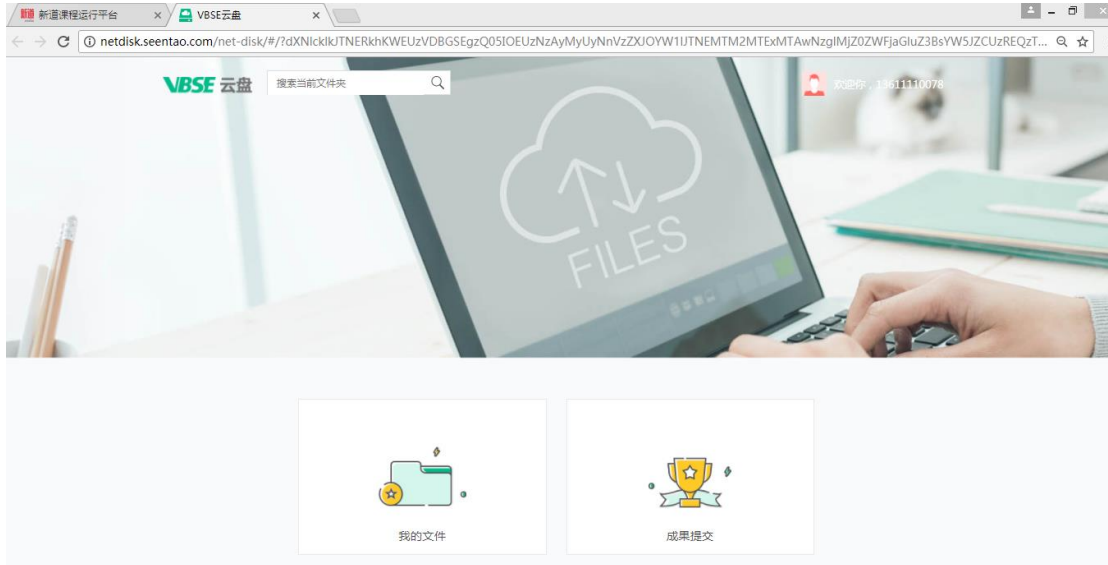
新道课程运行平台
VBSE云盘
netdisk.seentao.com/net-disk/#/?dXNlcklkJTNERkhKWEUzVDBGSEgzQ05lOEUzNzAyMyUyNnVzZXJOYW1lJTNEMTM2MTExMTAwNzglMjZ0ZWFjaGluZ3BsYW5JZCUzREQzT...

VBSE 云盘
搜索当前文件夹
欢迎你，13611110078

FILES

我的文件
成果提交